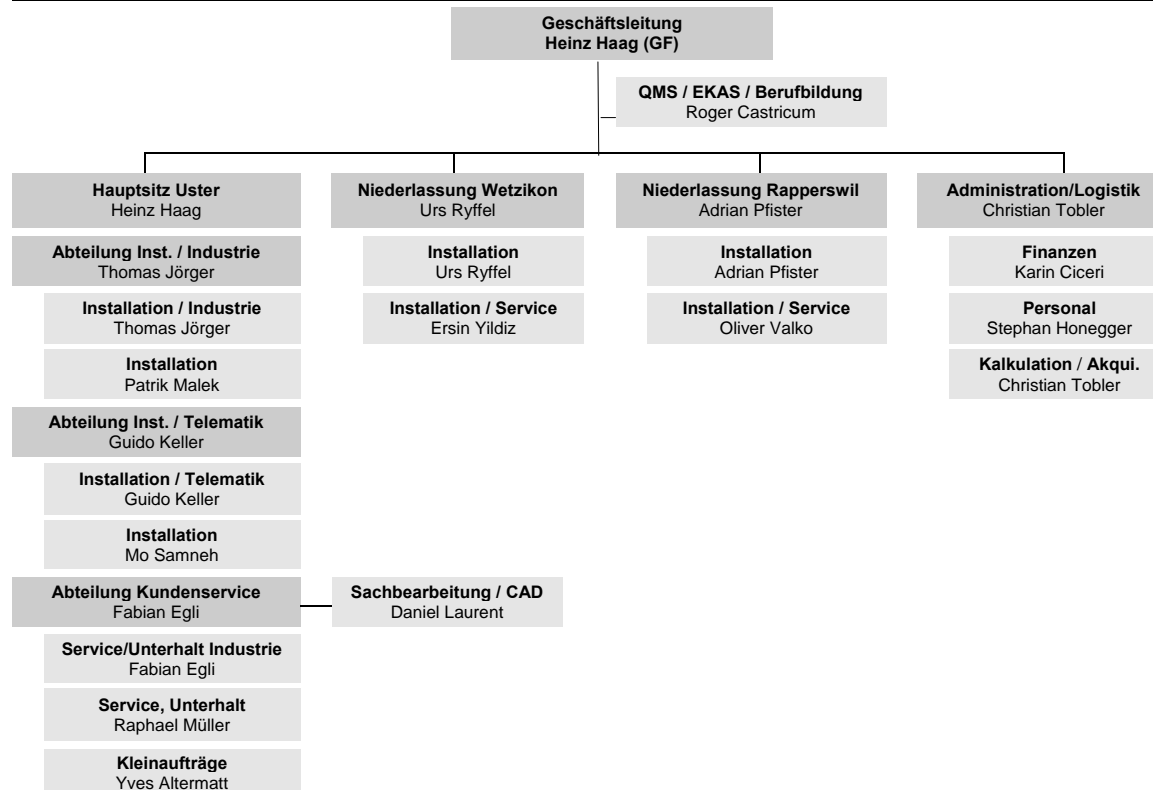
Geschäftsleitung
Heinz Haag (GF)

QMS / EKAS / Berufbildung
Roger Castricum

Hauptsitz Uster
Heinz Haag

Abteilung Inst. / Industrie
Thomas Jörger

Installation / Industrie
Thomas Jörger

Installation
Patrik Malek

Abteilung Inst. / Telematik
Guido Keller

Installation / Telematik
Guido Keller

Installation
Mo Samneh

Abteilung Kundenservice
Fabian Egli

Sachbearbeitung / CAD
Daniel Laurent

Service/Unterhalt Industrie
Fabian Egli

Service, Unterhalt
Raphael Müller

Kleinaufträge
Yves Altermatt

Niederlassung Wetzikon
Urs Ryffel

Installation
Urs Ryffel

Installation / Service
Ersin Yildiz

Niederlassung Rapperswil
Adrian Pfister

Installation
Adrian Pfister

Installation / Service
Oliver Valko

Administration/Logistik
Christian Tobler

Finanzen
Karin Ciceri

Personal
Stephan Honegger

Kalkulation / Akqui.
Christian Tobler